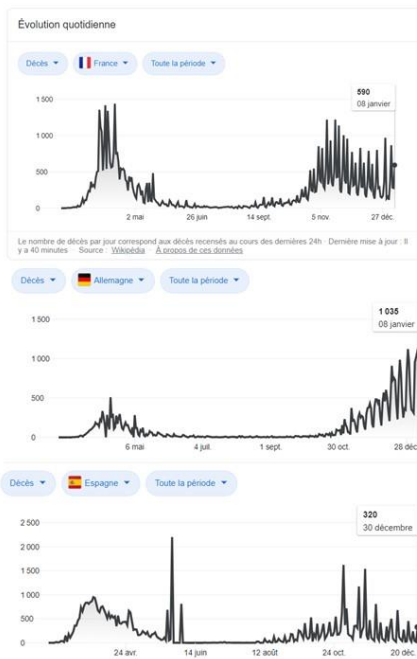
Évolution quotidienne

Décès France Toute la période

590
08 janvier

1 500
1 000
500
0

2 mai 26 juin 14 sept. 5 nov. 27 déc.

Le nombre de décès par jour correspond aux décès recensés au cours des dernières 24h · Dernière mise à jour : Il y a 40 minutes · Source : Wikipédia · À propos de ces données

Décès Allemagne Toute la période

1 035
08 janvier

1 500
1 000
500
0

6 mai 4 juil. 1 sept. 30 oct. 28 d

Décès Espagne Toute la période

320
30 décembre

2 500
2 000
1 500
1 000
500
0

24 avr. 14 juin 12 août 24 oct. 20 déc.